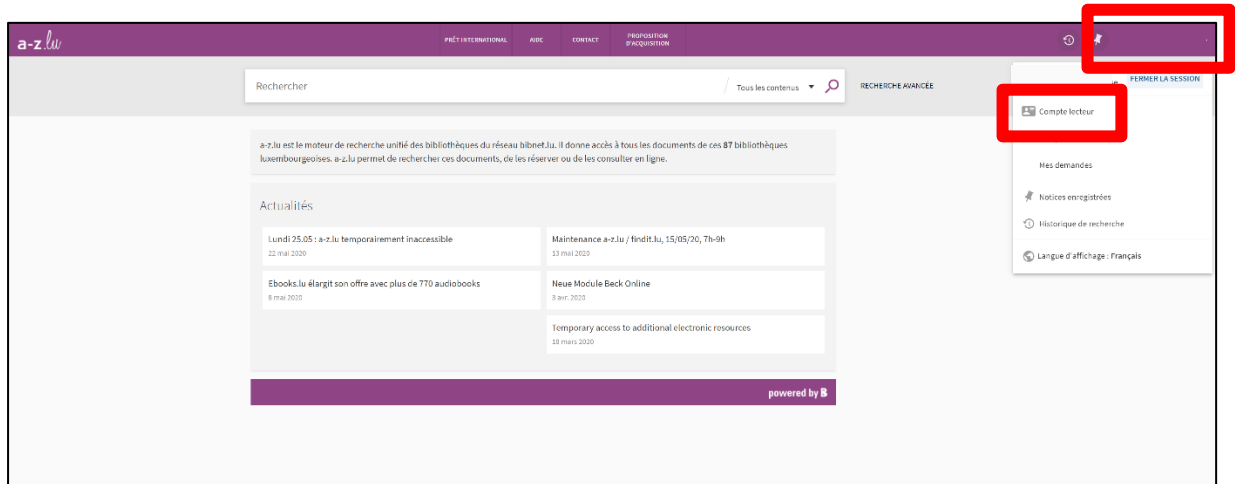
a-z.lu

PRÊT INTERNATIONAL AIDE CONTACT PROPOSITION D'ACQUISITION

Rechercher

Tous les contenus

RECHERCHE AVANCÉE

FERMER LA SESSION

Compte lecteur

Mes demandes

Notices enregistrées

Historique de recherche

Langue d'affichage : Français

a-z.lu est le moteur de recherche unifié des bibliothèques du réseau bibnet.lu. Il donne accès à tous les documents de ces 87 bibliothèques luxembourgeoises. a-z.lu permet de rechercher ces documents, de les réserver ou de les consulter en ligne.

Actualités

Lundi 25.05 : a-z.lu temporairement inaccessible
22 mai 2020

Maintenance a-z.lu / findit.lu, 15/05/20, 7h-9h
13 mai 2020

Ebooks.lu élargit son offre avec plus de 770 audiobooks
8 mai 2020

Neue Module Beck Online
3 avr. 2020

Temporary access to additional electronic resources
18 mars 2020

powered by B